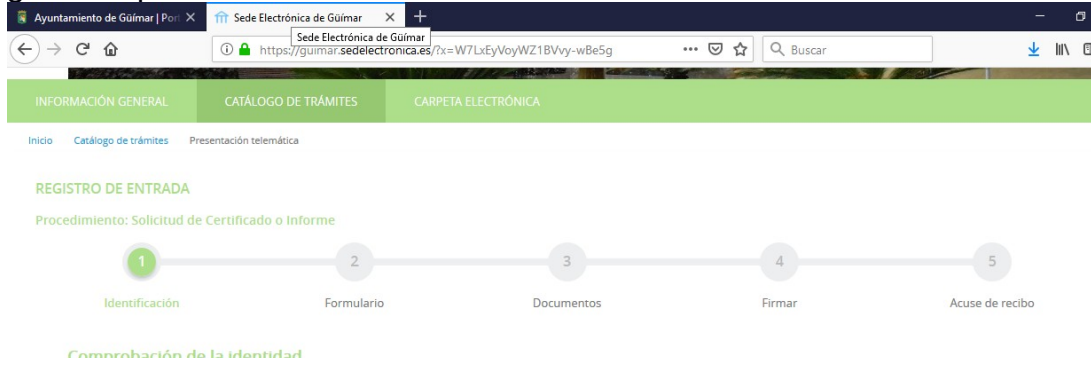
Ayuntamiento de Güímar | Por ×
Sede Electrónica de Güímar ×
+
Sede Electrónica de Güímar
https://guimar.sedelectronica.es/?x=W7LxEyVoyWZ1BVvy-wBe5g
Buscar

INFORMACIÓN GENERAL
CATÁLOGO DE TRÁMITES
CARPETA ELECTRÓNICA

Inicio Catálogo de trámites Presentación telemática

REGISTRO DE ENTRADA

Procedimiento: Solicitud de Certificado o Informe

1 Identificación
2 Formulario
3 Documentos
4 Firmar
5 Acuse de recibo

Comprobación de la identidad